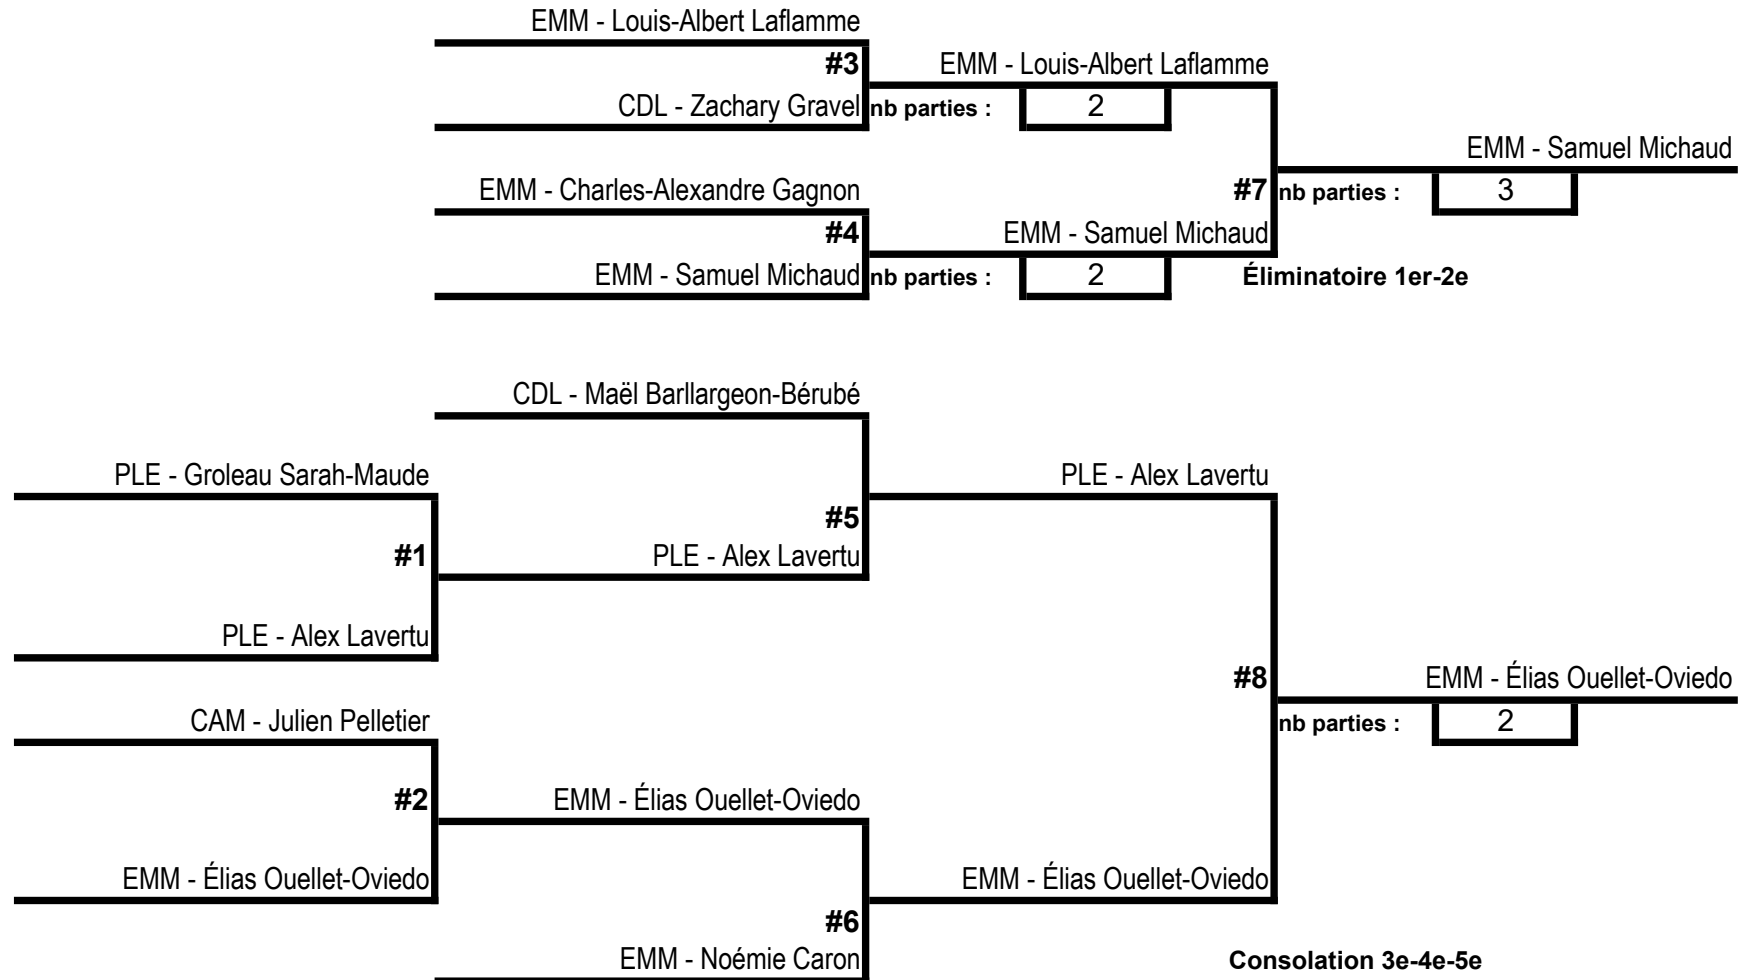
EMM - Louis-Albert Laflamme
#3
CDL - Zachary Gravel
nb parties : 2
EMM - Louis-Albert Laflamme

EMM - Charles-Alexandre Gagnon
#4
EMM - Samuel Michaud
nb parties : 2
EMM - Samuel Michaud

#7
nb parties : 3
EMM - Samuel Michaud

Éliminatoire 1er-2e

CDL - Maël Barllargeon-Bérubé

PLE - Groleau Sarah-Maude
#1
PLE - Alex Lavertu

#5
PLE - Alex Lavertu

PLE - Alex Lavertu

CAM - Julien Pelletier
#2
EMM - Élias Ouellet-Oviedo

EMM - Élias Ouellet-Oviedo
#6
EMM - Noémie Caron

EMM - Élias Ouellet-Oviedo

#8
nb parties : 2
EMM - Élias Ouellet-Oviedo

Consolation 3e-4e-5e